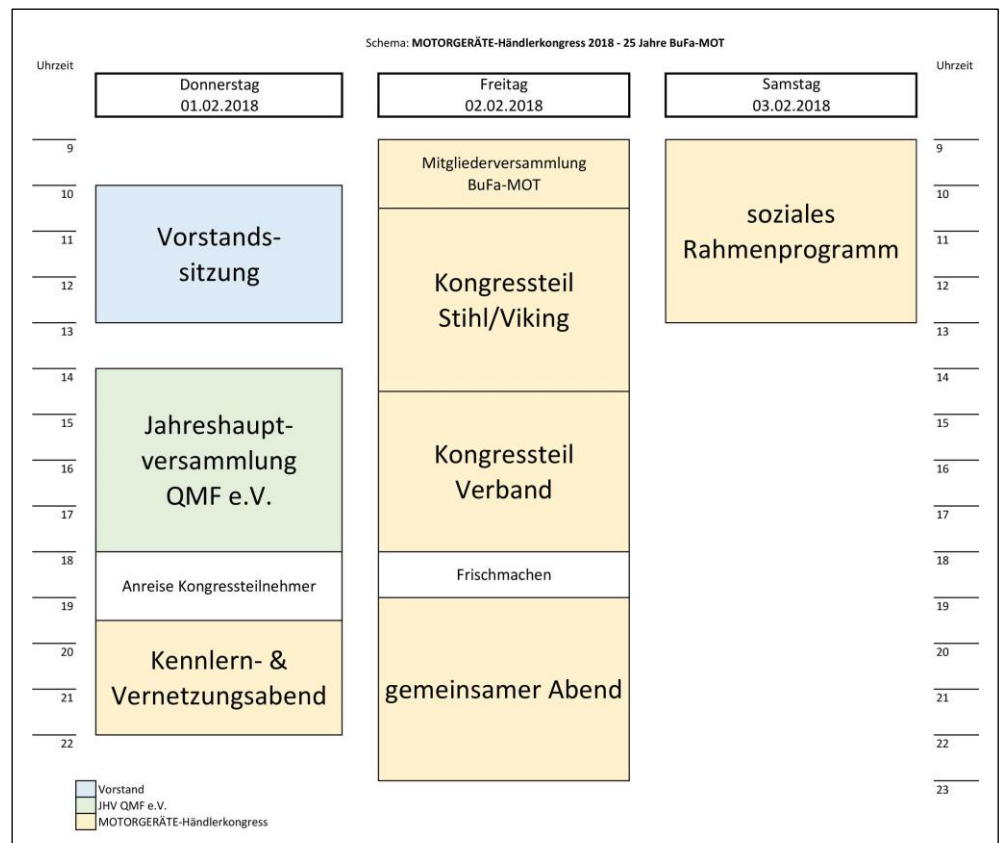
Schema: **MOTORGERÄTE-Händlerkongress 2018 - 25 Jahre BuFa-MOT**

Uhrzeit

Donnerstag
01.02.2018

Freitag
02.02.2018

Samstag
03.02.2018

Uhrzeit

9
10
11
12
13
14
15
16
17
18
19
20
21
22

Vorstandssitzung

Jahreshauptversammlung QMF e.V.

Anreise Kongressteilnehmer

Kennlern- & Vernetzungsabend

Mitgliederversammlung BuFa-MOT

Kongressteil Stihl/Viking

Kongressteil Verband

Frischmachen

gemeinsamer Abend

soziales Rahmenprogramm

9
10
11
12
13
14
15
16
17
18
19
20
21
22
23

Vorstand
JHV QMF e.V.
MOTORGERÄTE-Händlerkongress